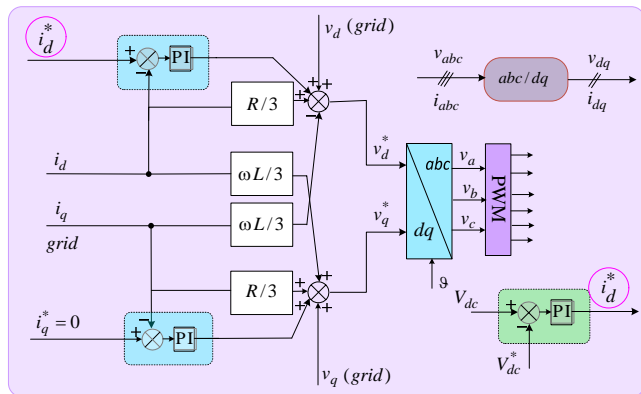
$i_d^*$

+ − PI

$v_d$ (grid)

+ + + −

$R/3$

$v_{abc}$ $abc/dq$ $v_{dq}$

$i_{abc}$ $i_{dq}$

$i_d$

$\omega L/3$

$v_d^*$

$abc$

$v_a$

$v_b$

$v_c$

PWM

$i_q$

$grid$

$\omega L/3$

$v_q^*$

$dq$

$R/3$

$\vartheta$

$i_q^* = 0$

+ − PI

+ + + +

$v_q$ (grid)

$V_{dc}$

+ − PI

$i_d^*$

$V_{dc}^*$